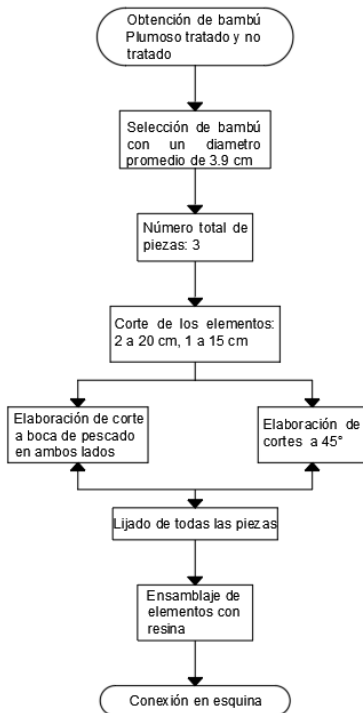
Obtención de bambú Plumoso tratado y no tratado

Selección de bambú con un diametro promedio de 3.9 cm

Número total de piezas: 3

Corte de los elementos: 2 a 20 cm, 1 a 15 cm

Elaboración de corte a boca de pescado en ambos lados

Elaboración de cortes a 45°

Lijado de todas las piezas

Ensamblaje de elementos con resina

Conexión en esquina